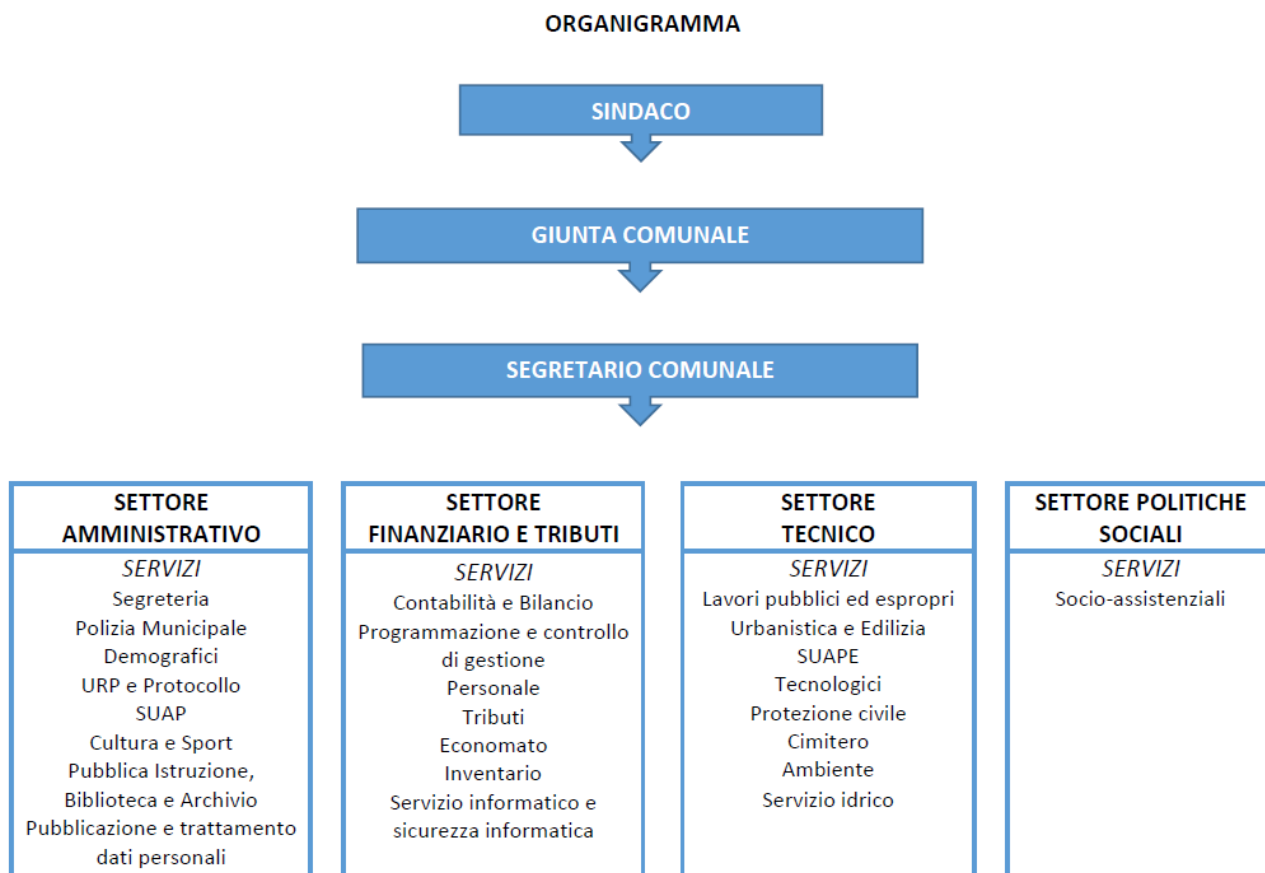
ORGANIGRAMMA

SINDACO

GIUNTA COMUNALE

SEGRETARIO COMUNALE

SETTORE AMMINISTRATIVO

*SERVIZI*

Segreteria
Polizia Municipale
Demografici
URP e Protocollo
SUAP
Cultura e Sport
Pubblica Istruzione, Biblioteca e Archivio
Pubblicazione e trattamento dati personali

SETTORE FINANZIARIO E TRIBUTI

*SERVIZI*

Contabilità e Bilancio
Programmazione e controllo di gestione
Personale
Tributi
Economato
Inventario
Servizio informatico e sicurezza informatica

SETTORE TECNICO

*SERVIZI*

Lavori pubblici ed espropri
Urbanistica e Edilizia
SUAPE
Tecnologici
Protezione civile
Cimitero
Ambiente
Servizio idrico

SETTORE POLITICHE SOCIALI

*SERVIZI*

Socio-assistenziali